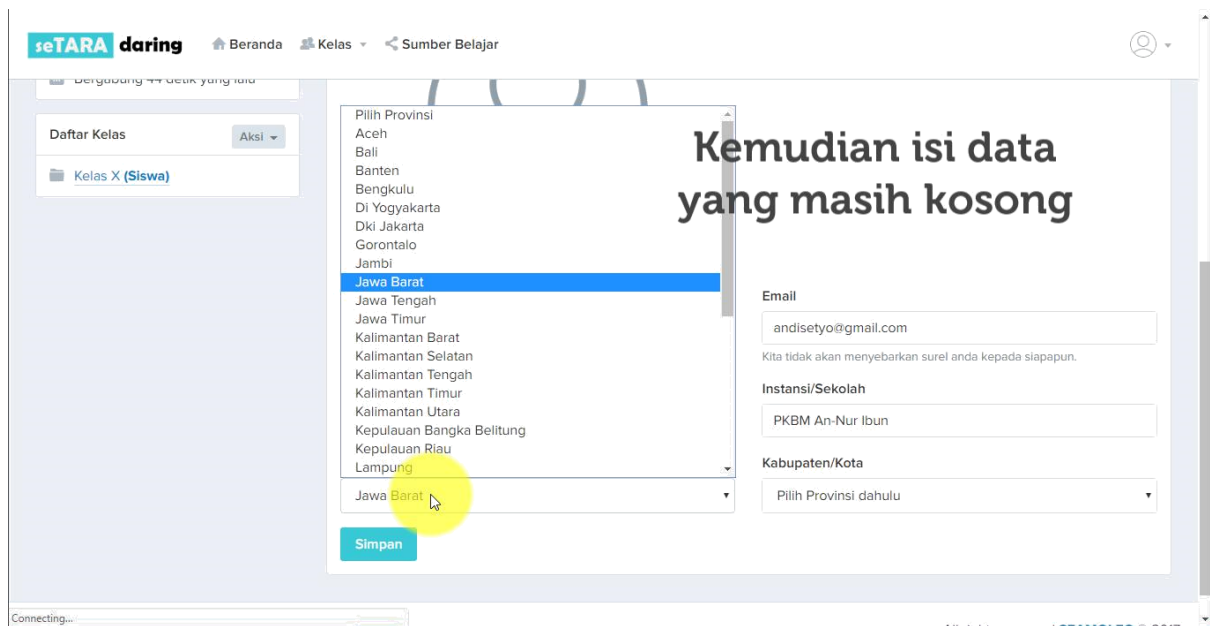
seTARA daring
Beranda
Kelas
Sumber Belajar

Bergabung 44 detik yang lalu

Daftar Kelas
Aksi

Kelas X (Siswa)

Pilih Provinsi
Aceh
Bali
Banten
Bengkulu
Di Yogyakarta
Dki Jakarta
Gorontalo
Jambi
Jawa Barat
Jawa Tengah
Jawa Timur
Kalimantan Barat
Kalimantan Selatan
Kalimantan Tengah
Kalimantan Timur
Kalimantan Utara
Kepulauan Bangka Belitung
Kepulauan Riau
Lampung

Jawa Barat

Kemudian isi data yang masih kosong

Email
andisetyo@gmail.com
Kita tidak akan menyebarkan surel anda kepada siapapun.

Instansi/Sekolah
PKBM An-Nur Ibun

Kabupaten/Kota
Pilih Provinsi dahulu

Simpan

Connecting...